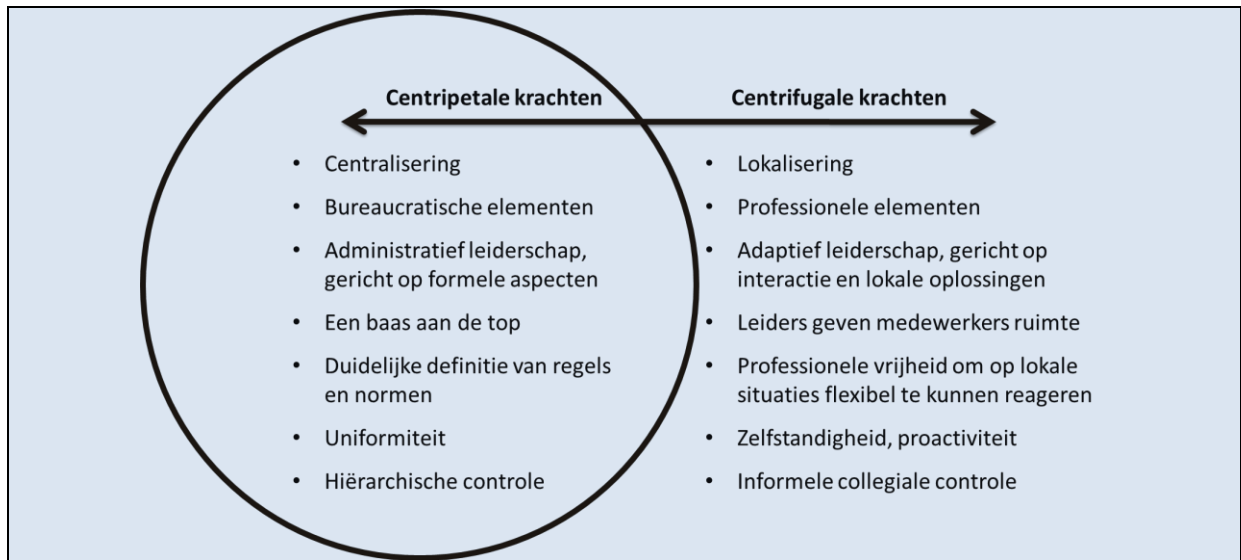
**Centripetale krachten**

- Centralisering
- Bureaucratische elementen
- Administratief leiderschap, gericht op formele aspecten
- Een baas aan de top
- Duidelijke definitie van regels en normen
- Uniformiteit
- Hiërarchische controle

**Centrifugale krachten**

- Lokalisering
- Professionele elementen
- Adaptief leiderschap, gericht op interactie en lokale oplossingen
- Leiders geven medewerkers ruimte
- Professionele vrijheid om op lokale situaties flexibel te kunnen reageren
- Zelfstandigheid, proactiviteit
- Informele collegiale controle